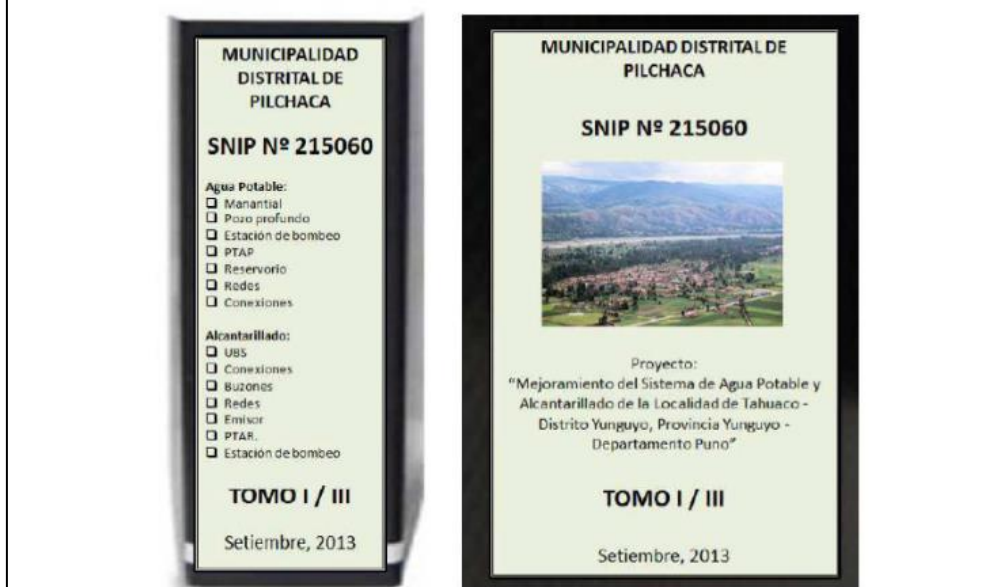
MUNICIPALIDAD DISTRITAL DE PILCHACA

SNIP Nº 215060

Agua Potable:
☐ Manantial
☐ Pozo profundo
☐ Estación de bombeo
☐ PTAP
☐ Reservorio
☐ Redes
☐ Conexiones

Alcantarillado:
☐ UBS
☐ Conexiones
☐ Buzones
☐ Redes
☐ Emisor
☐ PTAR.
☐ Estación de bombeo

TOMO I / III

Setiembre, 2013

MUNICIPALIDAD DISTRITAL DE PILCHACA

SNIP Nº 215060

Proyecto:
"Mejoramiento del Sistema de Agua Potable y Alcantarillado de la Localidad de Tahuaco - Distrito Yunguyo, Provincia Yunguyo - Departamento Puno"

TOMO I / III

Setiembre, 2013